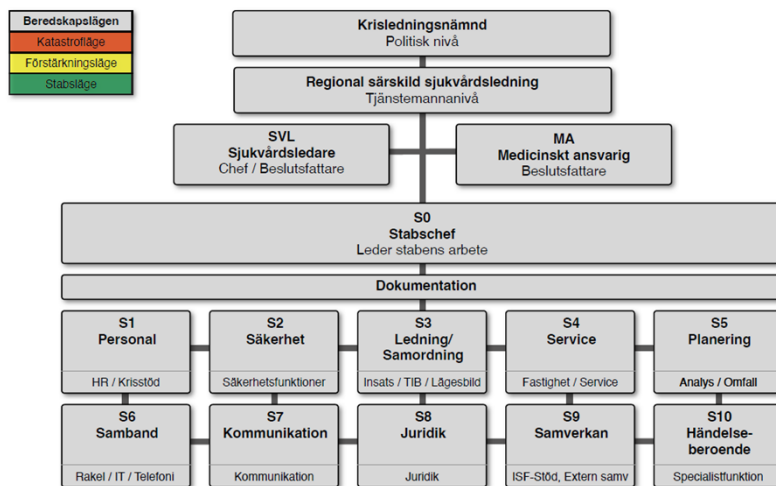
Beredskapslägen
Katastrofläge
Förstärkningsläge
Stabsläge

Krisledningsnämnd
Politisk nivå

Regional särskild sjukvårdsledning
Tjänstemannanivå

SVL
Sjukvårdsledare
Chef / Beslutsfattare

MA
Medicinskt ansvarig
Beslutsfattare

S0
Stabschef
Leder stabens arbete

Dokumentation

S1
Personal
HR / Krisstöd

S2
Säkerhet
Säkerhetsfunktioner

S3
Ledning/ Samordning
Insats / TIB / Lägesbild

S4
Service
Fastighet / Service

S5
Planering
Analys / Omfall

S6
Samband
Rakel / IT / Telefoni

S7
Kommunikation
Kommunikation

S8
Juridik
Juridik

S9
Samverkan
ISF-Stöd, Extern samv

S10
Händelse-beroende
Specialistfunktion